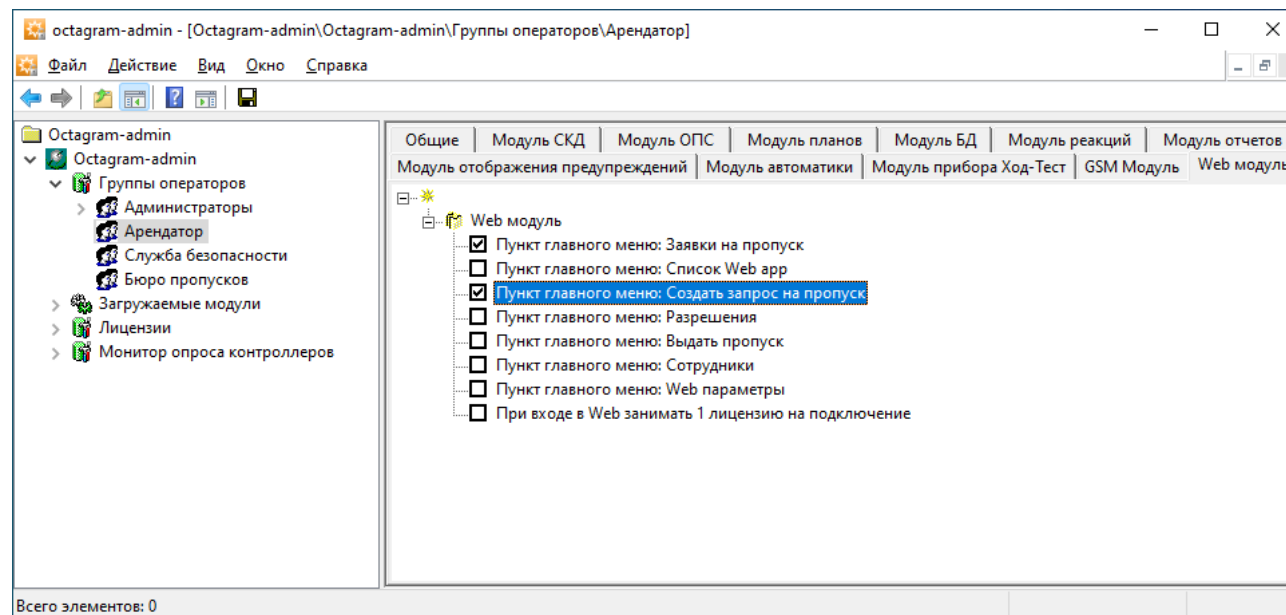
octagram-admin - [Octagram-admin\Octagram-admin\Группы операторов\Арендатор]

Файл Действие Вид Окно Справка

Octagram-admin
Octagram-admin
Группы операторов
Администраторы
Арендатор
Служба безопасности
Бюро пропусков
Загружаемые модули
Лицензии
Монитор опроса контроллеров

Общие | Модуль СКД | Модуль ОПС | Модуль планов | Модуль БД | Модуль реакций | Модуль отчетов
Модуль отображения предупреждений | Модуль автоматики | Модуль прибора Ход-Тест | GSM Модуль | Web модуль

Web модуль
Пункт главного меню: Заявки на пропуск
Пункт главного меню: Список Web app
Пункт главного меню: Создать запрос на пропуск
Пункт главного меню: Разрешения
Пункт главного меню: Выдать пропуск
Пункт главного меню: Сотрудники
Пункт главного меню: Web параметры
При входе в Web занимать 1 лицензию на подключение

Всего элементов: 0